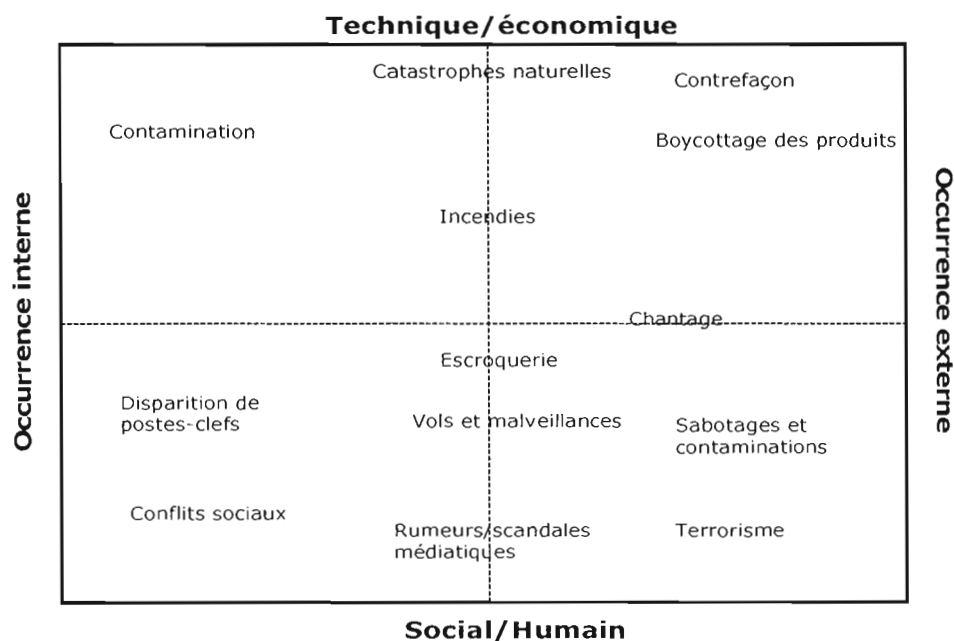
Technique/économique

Occurrence interne

Occurrence externe

Catastrophes naturelles

Contrefaçon

Contamination

Boycottage des produits

Incendies

Chantage

Escroquerie

Disparition de postes-clefs

Vols et malveillances

Sabotages et contaminations

Conflits sociaux

Rumeurs/scandales médiatiques

Terrorisme

Social/Humain